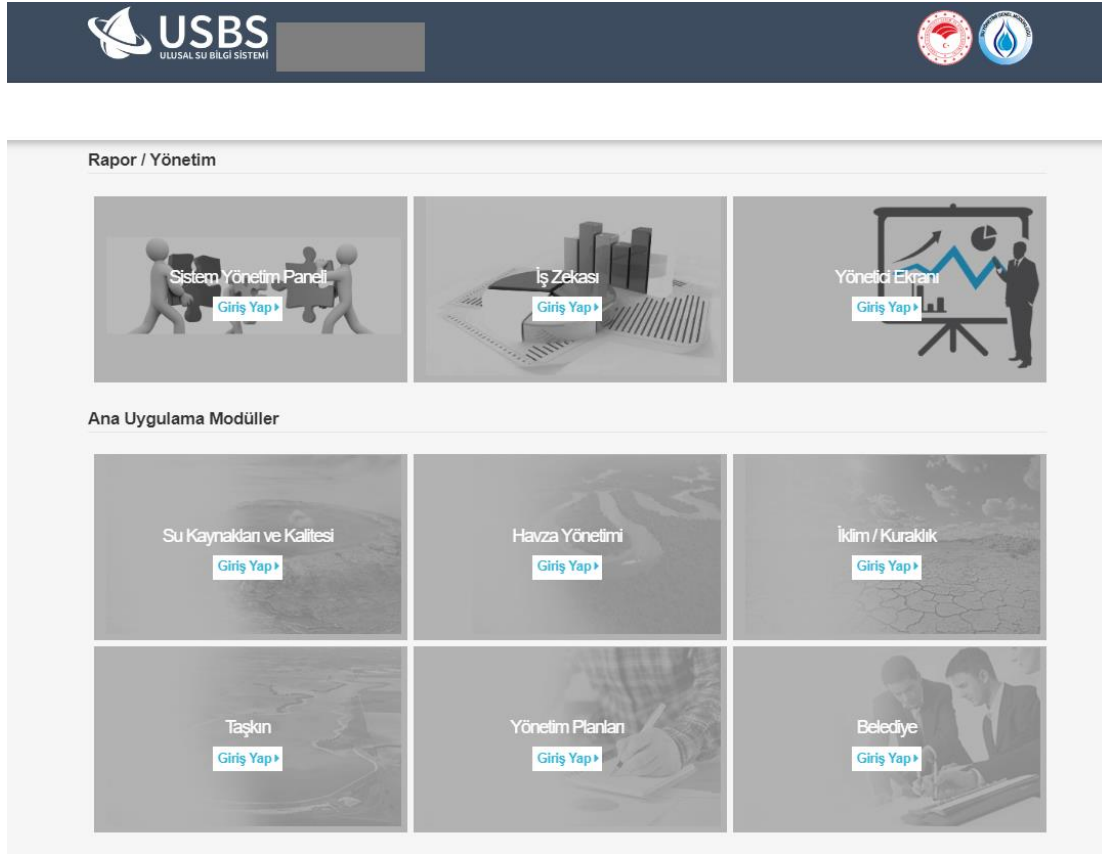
USBS
ULUSAL SU BİLGİ SİSTEMİ

Rapor / Yönetim

Sistem Yönetim Paneli
Giriş Yap

İş Zekası
Giriş Yap

Yönetici Ekranı
Giriş Yap

Ana Uygulama Modüller

Su Kaynakları ve Kalitesi
Giriş Yap

Havza Yönetimi
Giriş Yap

İklim / Kuraklık
Giriş Yap

Taşkın
Giriş Yap

Yönetim Planları
Giriş Yap

Belediye
Giriş Yap